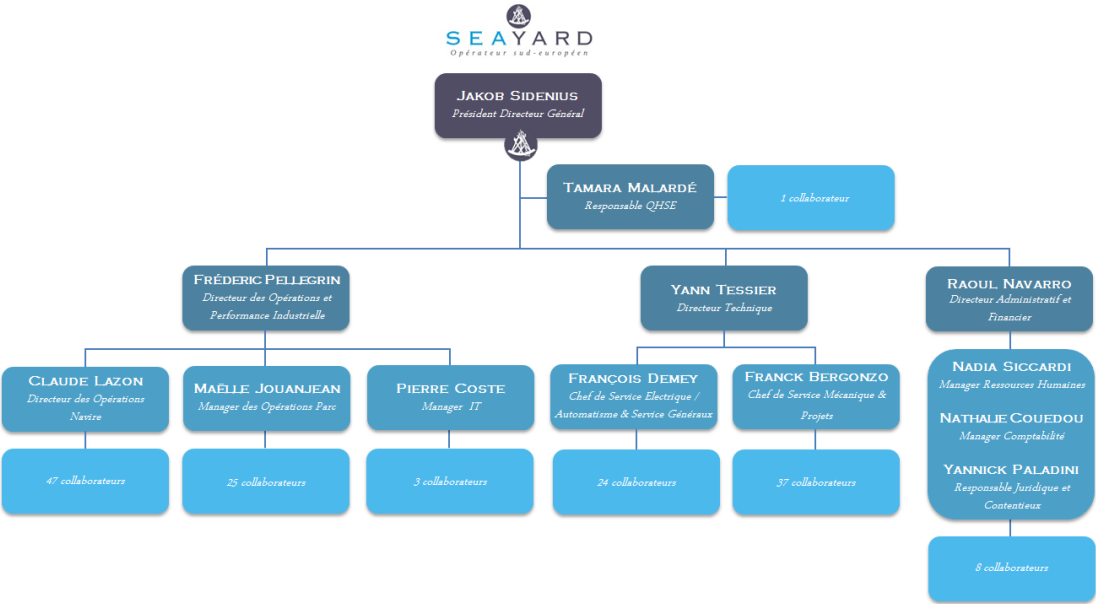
SEAYARD
Opérateur sud-européen

Jakob Sidenius
Président Directeur Général

Tamara Malardé
Responsable QHSE

1 collaborateur

Fréderic Pellegrin
Directeur des Opérations et Performance Industrielle

Yann Tessier
Directeur Technique

Raoul Navarro
Directeur Administratif et Financier

Claude Lazon
Directeur des Opérations Navire

47 collaborateurs

Maëlle Jouanjean
Manager des Opérations Parc

25 collaborateurs

Pierre Coste
Manager IT

3 collaborateurs

François Demey
Chef de Service Electrique / Automatisme & Service Généraux

24 collaborateurs

Franck Bergonzo
Chef de Service Mécanique & Projets

37 collaborateurs

Nadia Siccardi
Manager Ressources Humaines

Nathalie Couedou
Manager Comptabilité

Yannick Paladini
Responsable Juridique et Contentieux

8 collaborateurs